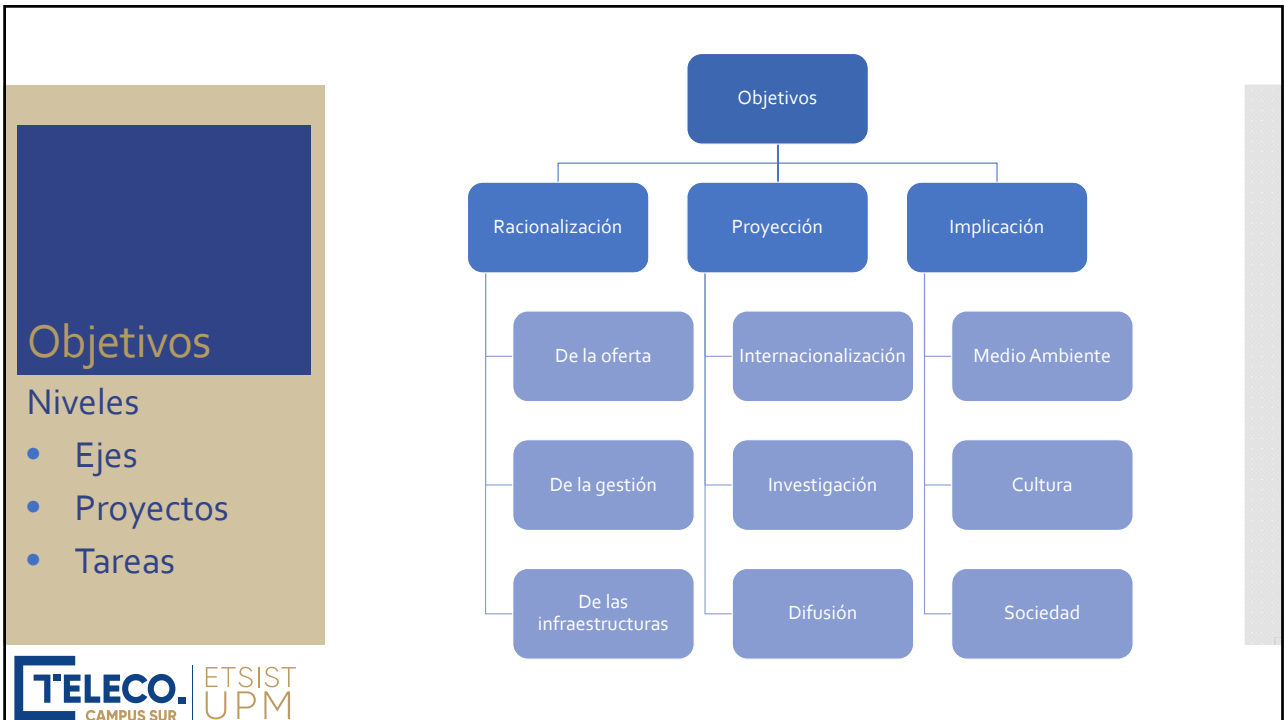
Objetivos

Niveles

- Ejes
- Proyectos
- Tareas

Objetivos

Racionalización

Proyección

Implicación

De la oferta

De la gestión

De las infraestructuras

Internacionalización

Investigación

Difusión

Medio Ambiente

Cultura

Sociedad

TELECO. CAMPUS SUR

ETSIST UPM